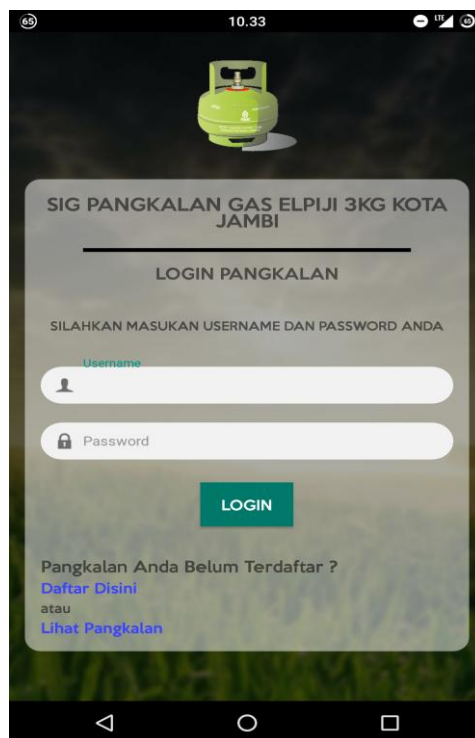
65 10.33 LTE 65

SIG PANGKALAN GAS ELPIJI 3KG KOTA JAMBI

LOGIN PANGKALAN

SILAHKAN MASUKAN USERNAME DAN PASSWORD ANDA

Username

Password

LOGIN

Pangkalan Anda Belum Terdaftar ?
Daftar Disini
atau
Lihat Pangkalan